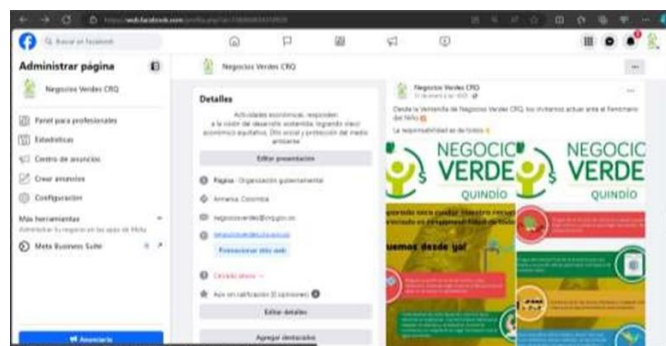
Q Buscar en Facebook

Administrar página

Negocios Verdes CRQ

Panel para profesionales

Estadísticas

Centro de anuncios

Crear anuncios

Configuración

Más herramientas

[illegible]

Meta Business Suite

Anunciarte

Negocios Verdes CRQ

Detalles

Actividades económicas, responden a la visión de desarrollo sostenible, logrando crecimiento económico equitativo, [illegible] social y protección del medio ambiente

Editar presentación

Página · Organización gubernamental

Armenia, Colombia

negociosverdes@crq.gov.co

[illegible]

Promocionar sitio web

Cerrado ahora

Aún sin calificación (0 opiniones)

Editar detalles

Agregar destacados

Negocios Verdes CRQ

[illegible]

Desde la Ventanilla de Negocios Verdes CRQ, los invitamos actuar ante el fenómeno del Niño

La responsabilidad es de todos

NEGOCIO VERDE QUINDÍO

NEGOCIO VERDE QUINDÍO

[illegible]

uemos desde ya!

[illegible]